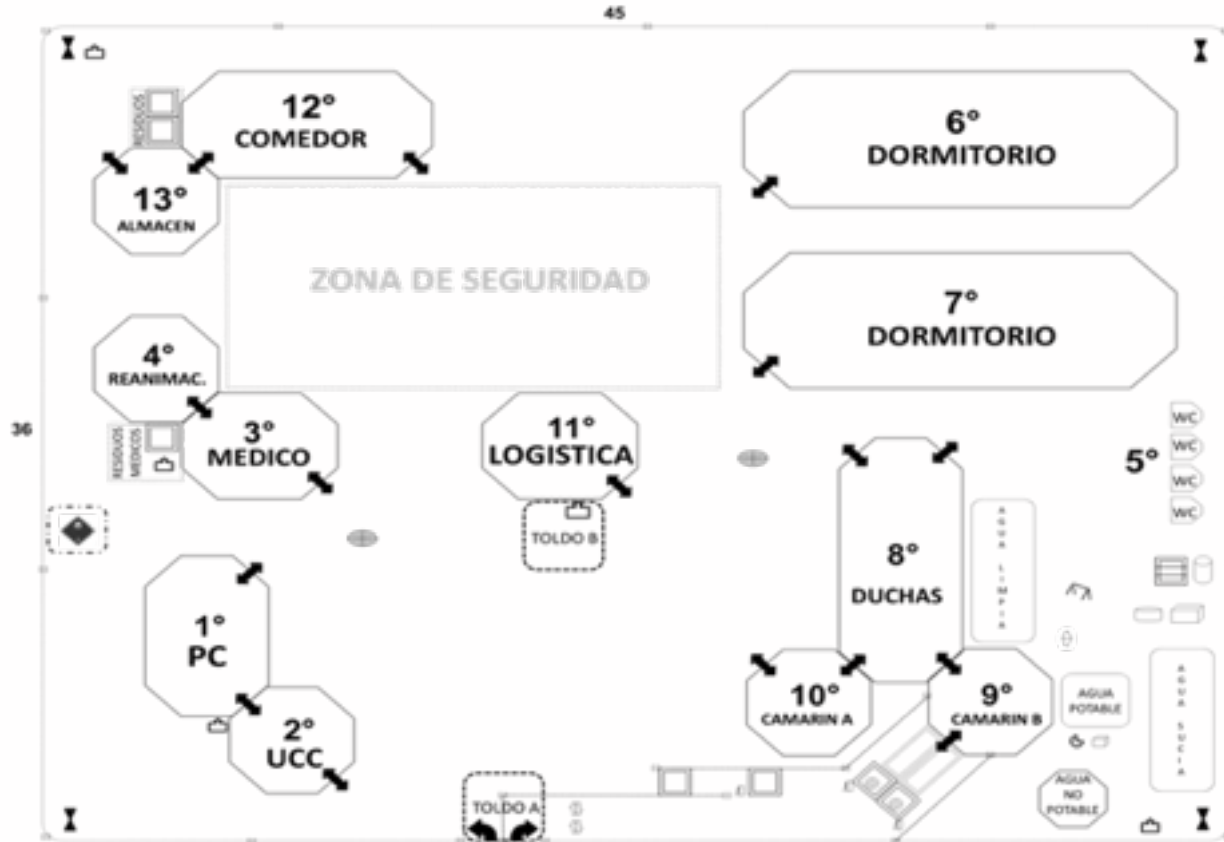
45

36

RESIDUOS

12°
COMEDOR

13°
ALMACEN

ZONA DE SEGURIDAD

6°
DORMITORIO

7°
DORMITORIO

4°
REANIMAC.

RESIDUOS MEDICOS

3°
MEDICO

11°
LOGISTICA

TOLDO B

WC
WC
WC
WC

5°

8°
DUCHAS

AGUA LIMPIA

1°
PC

2°
UCC

10°
CAMARIN A

9°
CAMARIN B

AGUA POTABLE

AGUA SUCIA

AGUA NO POTABLE

TOLDO A